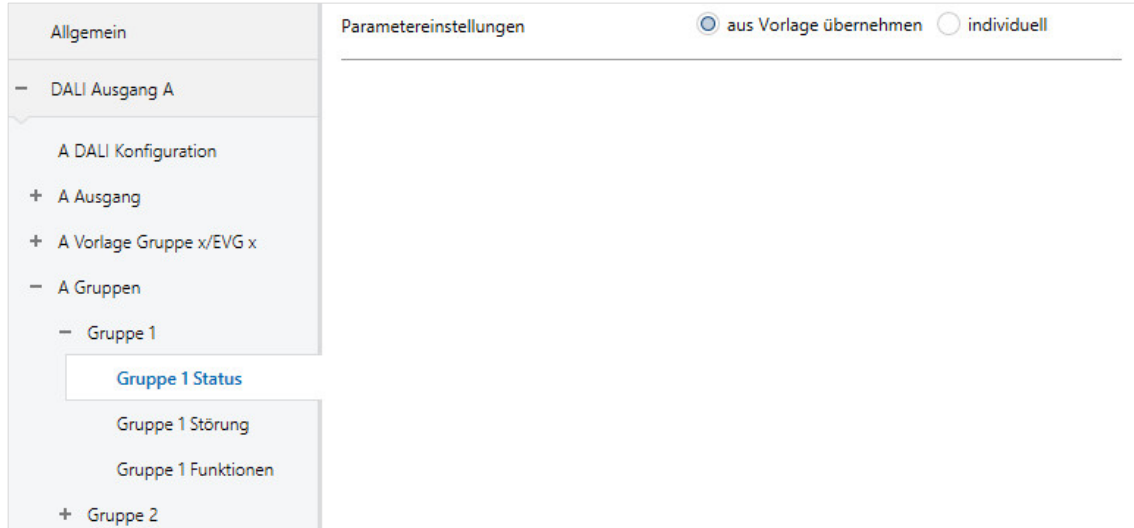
Allgemein

− DALI Ausgang A

A DALI Konfiguration

+ A Ausgang

+ A Vorlage Gruppe x/EVG x

− A Gruppen

− Gruppe 1

Gruppe 1 Status

Gruppe 1 Störung

Gruppe 1 Funktionen

+ Gruppe 2

Parametereinstellungen

aus Vorlage übernehmen

individuell